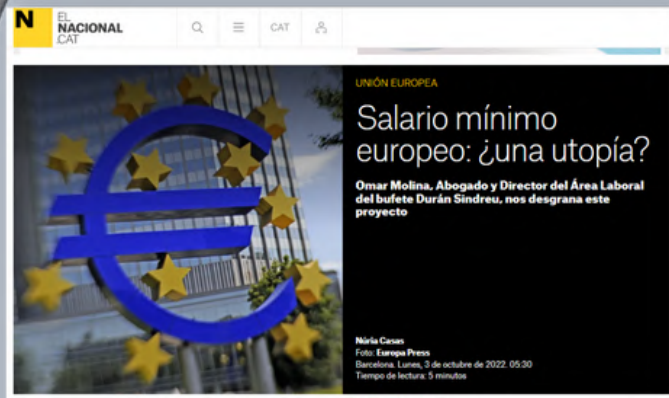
N EL NACIONAL .CAT

CAT

UNIÓN EUROPEA

Salario mínimo europeo: ¿una utopía?

Omar Molina, Abogado y Director del Área Laboral del bufete Durán Sindreu, nos desgrana este proyecto

Núria Casas
Foto: Europa Press
Barcelona. Lunes, 3 de octubre de 2022. 05:30
Tiempo de lectura: 5 minutos